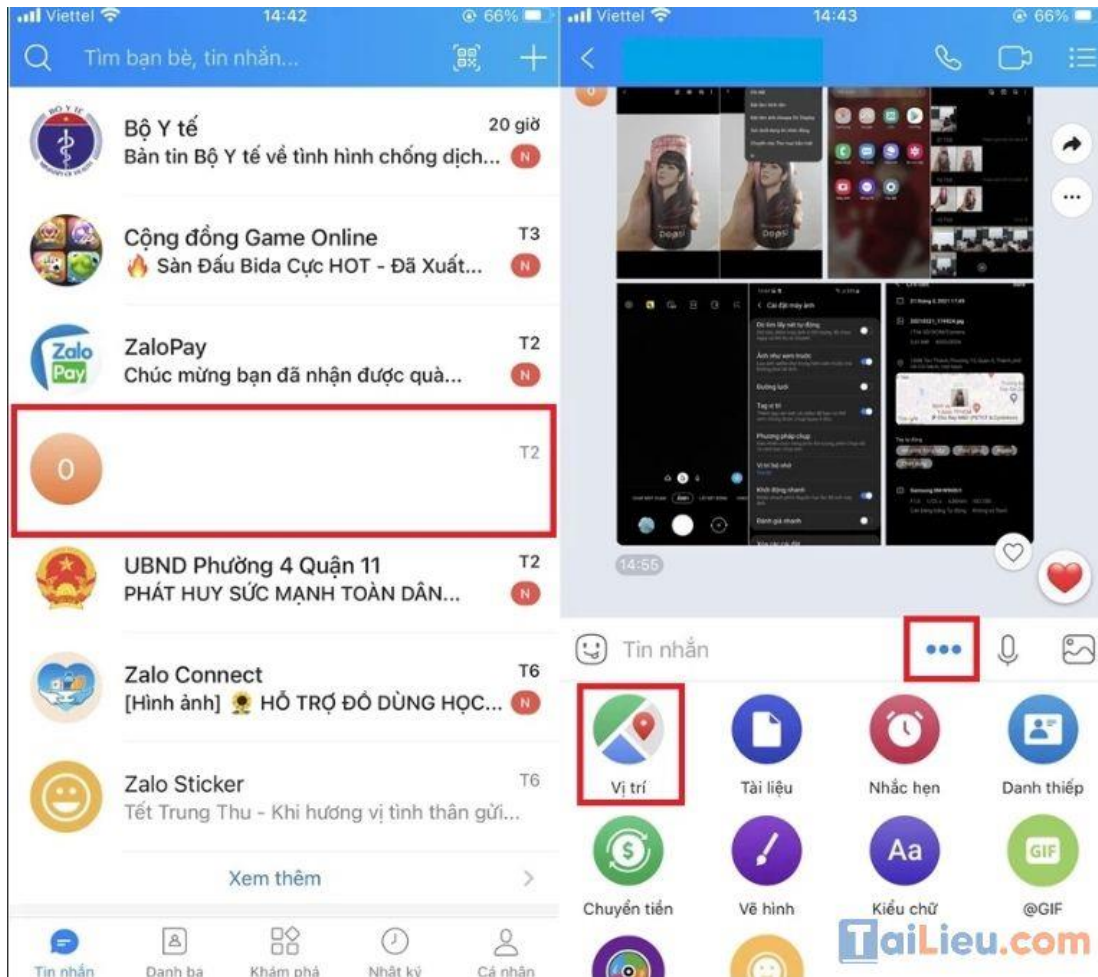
Viettel 14:42 66%

Tìm bạn bè, tin nhắn...

Bộ Y tế
20 giờ
Bản tin Bộ Y tế về tình hình chống dịch...
N

Cộng đồng Game Online
T3
🔥 Sàn Đấu Bida Cực HOT - Đã Xuất...
N

ZaloPay
T2
Chúc mừng bạn đã nhận được quà...
N

0
T2

UBND Phường 4 Quận 11
T2
PHÁT HUY SỨC MẠNH TOÀN DÂN...
N

Zalo Connect
T6
[Hình ảnh] 🌻 HỖ TRỢ ĐỒ DÙNG HỌC...
N

Zalo Sticker
T6
Tết Trung Thu - Khi hương vị tình thân gửi...

Xem thêm

Tin nhắn
Danh bạ
Khám phá
Nhật ký
Cá nhân

Viettel 14:43 66%

14:55

Tin nhắn

Vị trí
Tài liệu
Nhắc hẹn
Danh thiếp
Chuyển tiền
Vẽ hình
Kiểu chữ
@GIF

TaiLieu.com